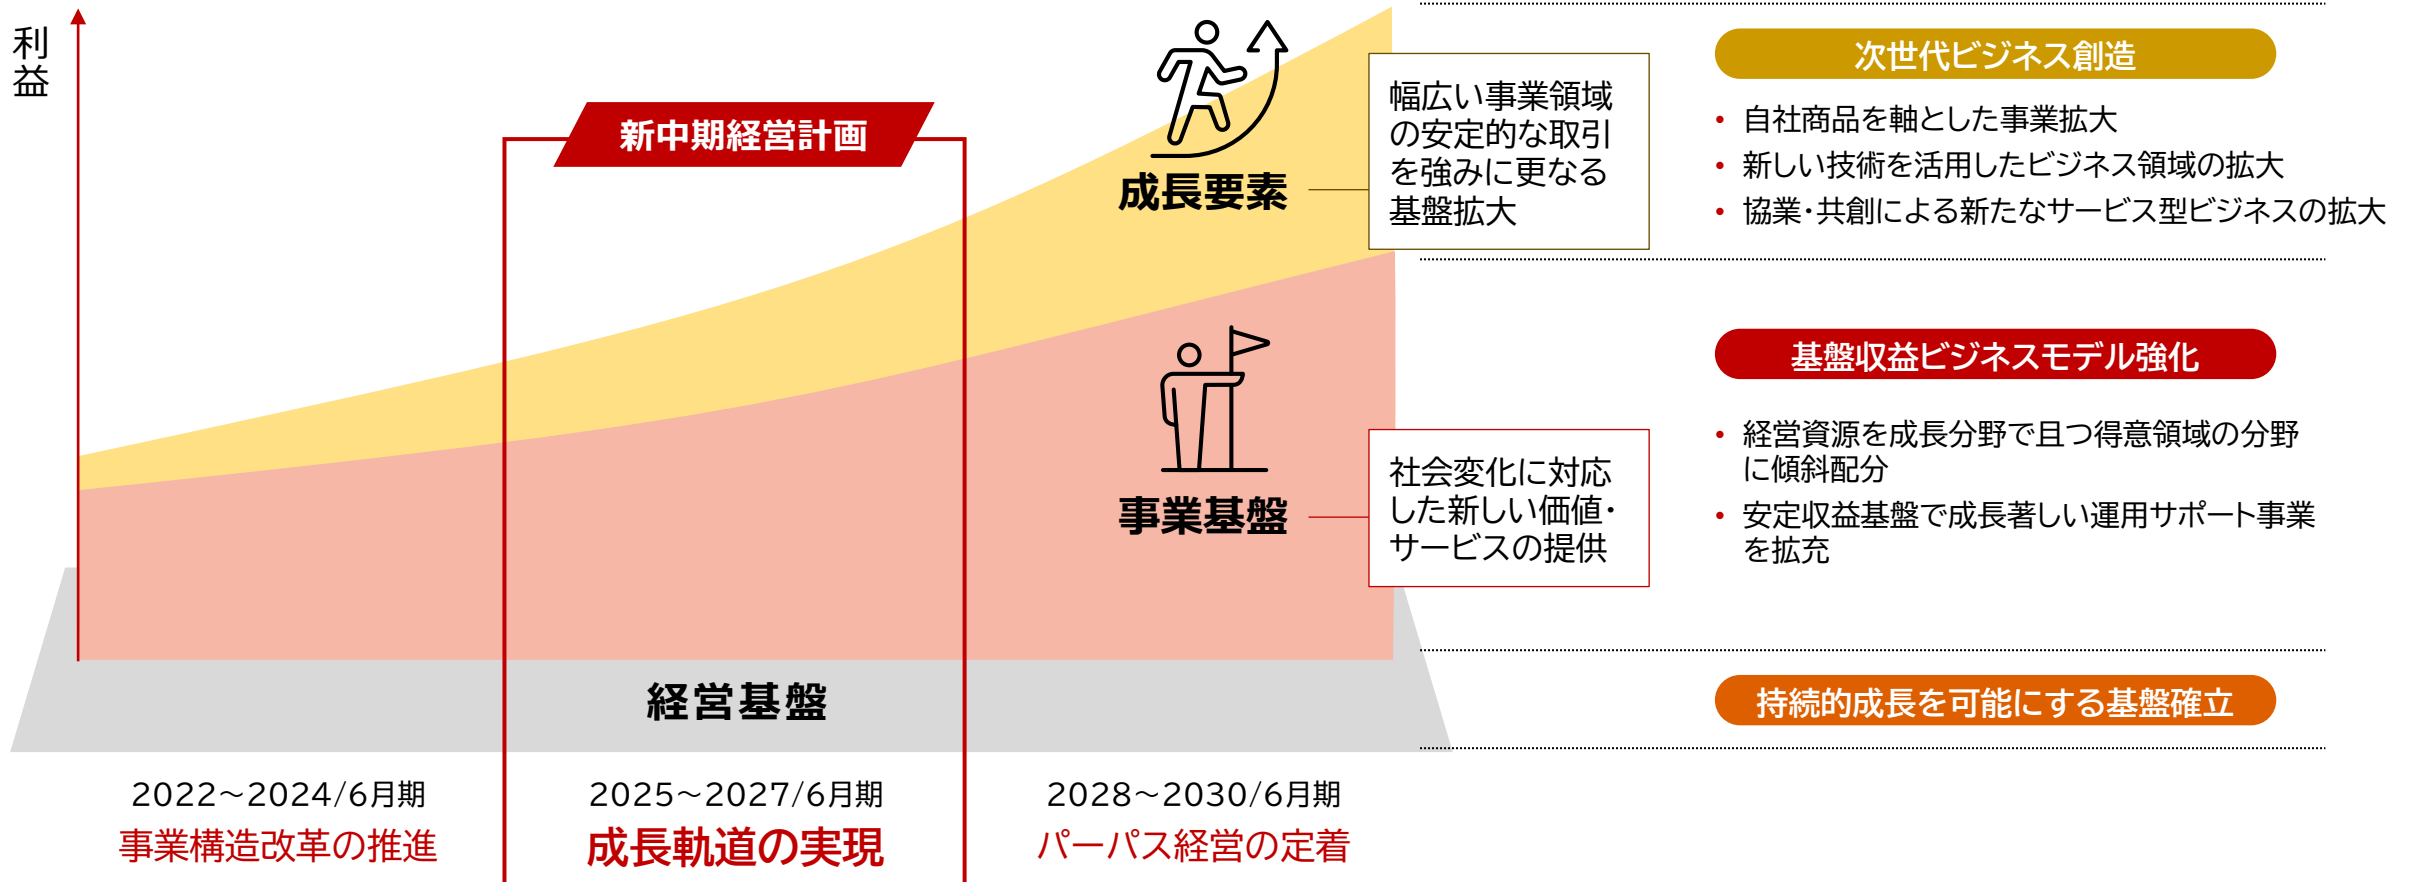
利益

新中期経営計画

成長要素

幅広い事業領域の安定的な取引を強みに更なる基盤拡大

次世代ビジネス創造

• 自社商品を軸とした事業拡大
• 新しい技術を活用したビジネス領域の拡大
• 協業・共創による新たなサービス型ビジネスの拡大

事業基盤

社会変化に対応した新しい価値・サービスの提供

基盤収益ビジネスモデル強化

• 経営資源を成長分野で且つ得意領域の分野に傾斜配分
• 安定収益基盤で成長著しい運用サポート事業を拡充

経営基盤

持続的成長を可能にする基盤確立

2022～2024/6月期
事業構造改革の推進

2025～2027/6月期
成長軌道の実現

2028～2030/6月期
パーパス経営の定着